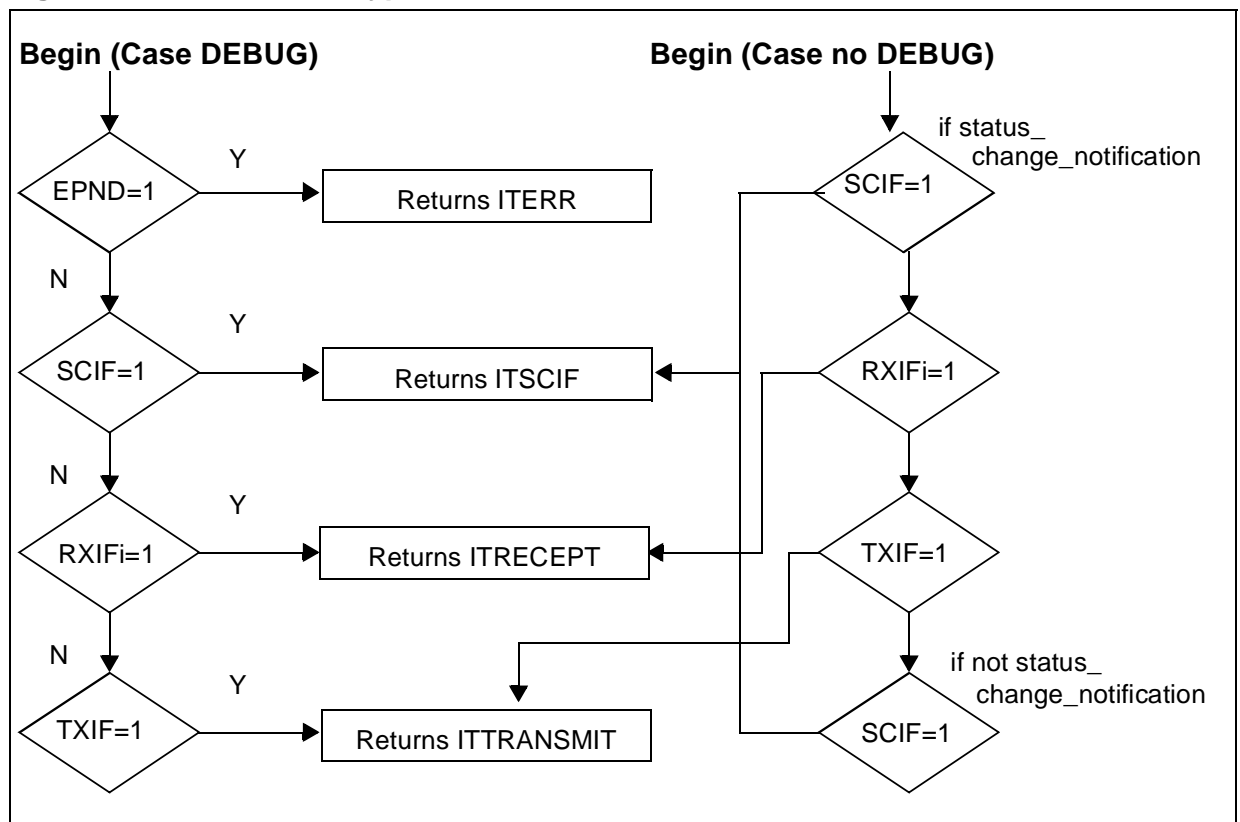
Begin (Case DEBUG)

EPND=1

Y

Returns ITERR

N

SCIF=1

Y

Returns ITSCIF

N

RXIFi=1

Y

Returns ITRECEPT

N

TXIF=1

Y

Returns ITTRANSMIT

Begin (Case no DEBUG)

if status_ change_notification

SCIF=1

RXIFi=1

TXIF=1

if not status_ change_notification

SCIF=1